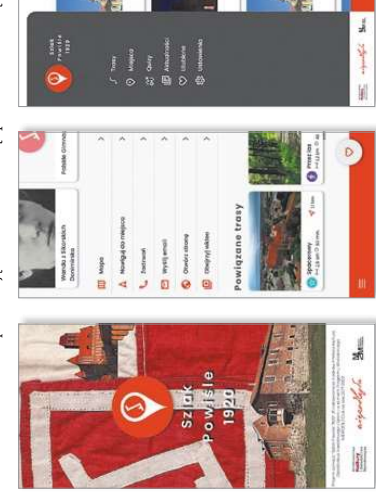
Szlak Powiśle 1920

Spacer z Eleonorą Dominikańską

Mapa
Nawiguj do miejsca
Zadzwoń
Wyślij email
Otwórz stronę
Obejrzyj wideo

Powiązane trasy

Spacerowy

Pokrętna

Szlak Powiśle 1920

Trasy
Miejsca
Quizy
Aktualności
Ulubione
Ustawienia